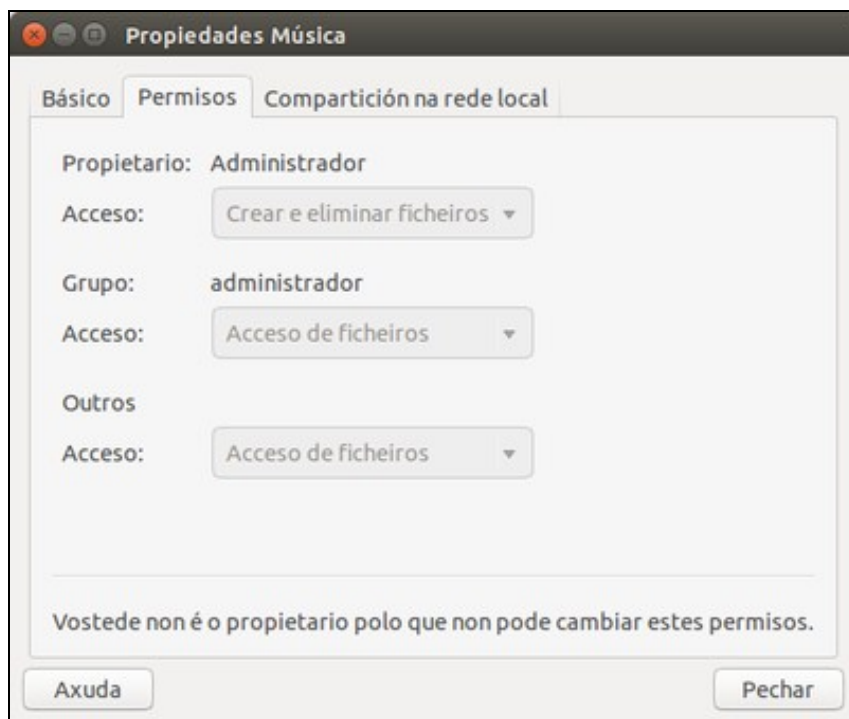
Propiedades Música

Básico | Permisos | Compartición na rede local

Propietario: Administrador

Acceso: Crear e eliminar ficheiros

Grupo: administrador

Acceso: Acceso de ficheiros

Outros

Acceso: Acceso de ficheiros

Vostede non é o propietario polo que non pode cambiar estes permisos.

Axuda

Pechar